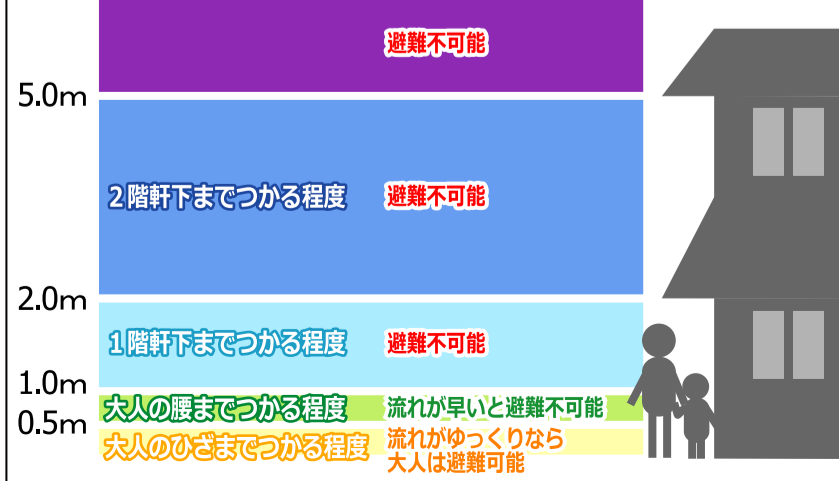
避難不可能

5.0m

２階軒下までつかる程度　避難不可能

2.0m

１階軒下までつかる程度　避難不可能

1.0m

大人の腰までつかる程度　流れが早いと避難不可能

0.5m

大人のひざまでつかる程度　流れがゆっくりなら大人は避難可能